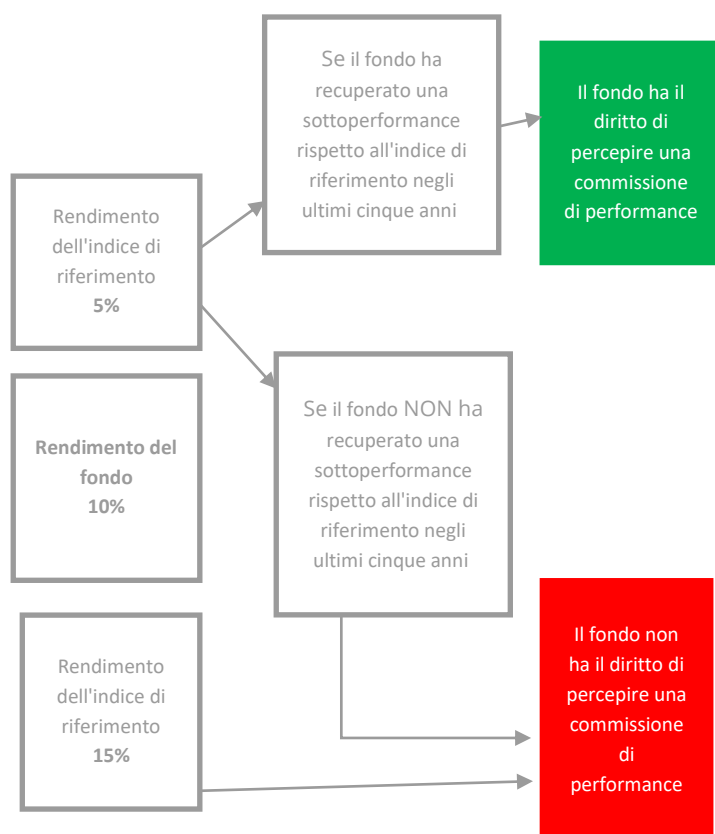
Rendimento dell'indice di riferimento
**5%**

Se il fondo ha recuperato una sottoperformance rispetto all'indice di riferimento negli ultimi cinque anni

Il fondo ha il diritto di percepire una commissione di performance

Se il fondo NON ha recuperato una sottoperformance rispetto all'indice di riferimento negli ultimi cinque anni

**Rendimento del fondo**
**10%**

Rendimento dell'indice di riferimento
**15%**

Il fondo non ha il diritto di percepire una commissione di performance